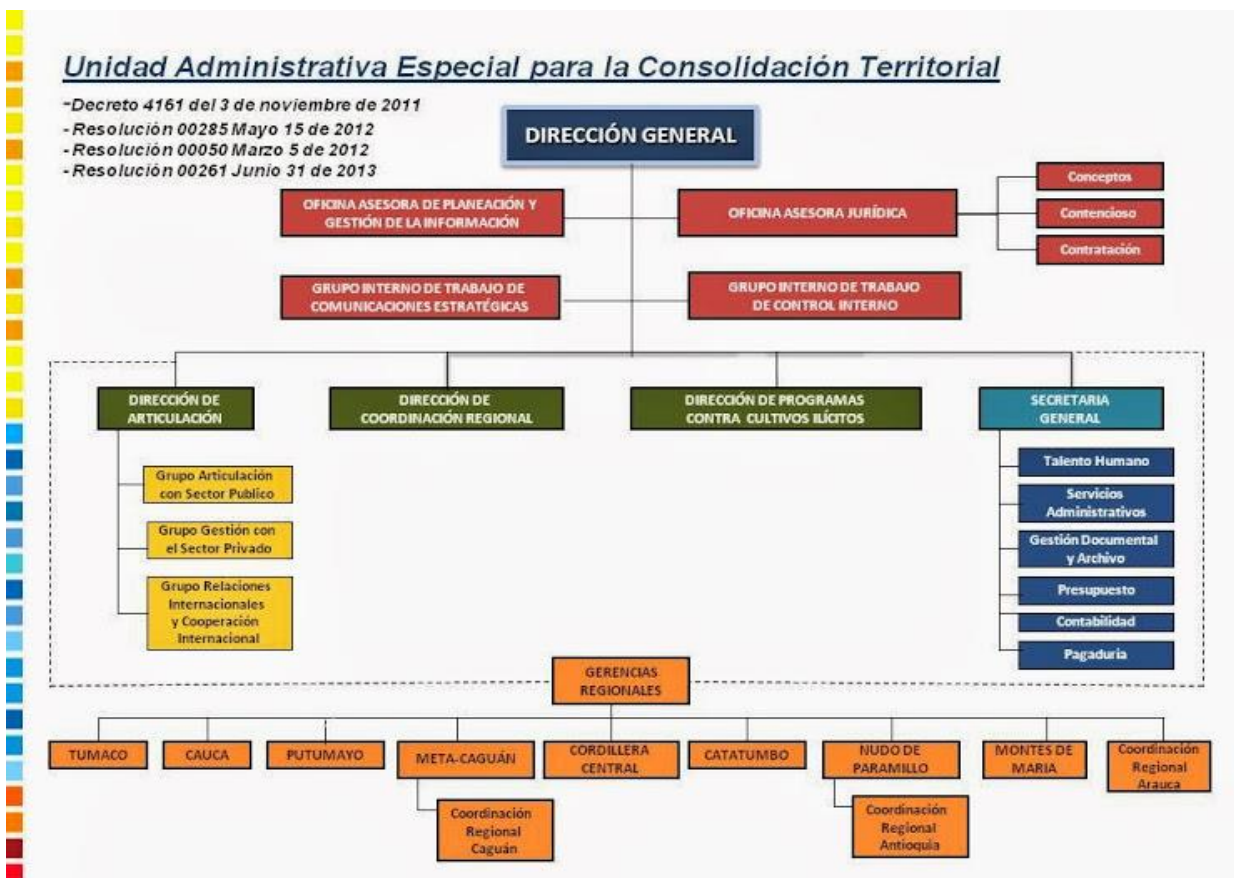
Unidad Administrativa Especial para la Consolidación Territorial

-Decreto 4161 del 3 de noviembre de 2011
- Resolución 00285 Mayo 15 de 2012
- Resolución 00050 Marzo 5 de 2012
- Resolución 00261 Junio 31 de 2013

DIRECCIÓN GENERAL

OFICINA ASESORA DE PLANEACIÓN Y GESTIÓN DE LA INFORMACIÓN

OFICINA ASESORA JURÍDICA

Conceptos

Contencioso

Contratación

GRUPO INTERNO DE TRABAJO DE COMUNICACIONES ESTRATÉGICAS

GRUPO INTERNO DE TRABAJO DE CONTROL INTERNO

DIRECCIÓN DE ARTICULACIÓN

DIRECCIÓN DE COORDINACIÓN REGIONAL

DIRECCIÓN DE PROGRAMAS CONTRA CULTIVOS ILÍCITOS

SECRETARIA GENERAL

Grupo Articulación con Sector Publico

Grupo Gestión con el Sector Privado

Grupo Relaciones Internacionales y Cooperación Internacional

Talento Humano

Servicios Administrativos

Gestión Documental y Archivo

Presupuesto

Contabilidad

Pagaduría

GERENCIAS REGIONALES

TUMACO

CAUCA

PUTUMAYO

META-CAGUÁN

CORDILLERA CENTRAL

CATATUMBO

NUDO DE PARAMILLO

MONTES DE MARIA

Coordinación Regional Arauca

Coordinación Regional Caguán

Coordinación Regional Antioquia